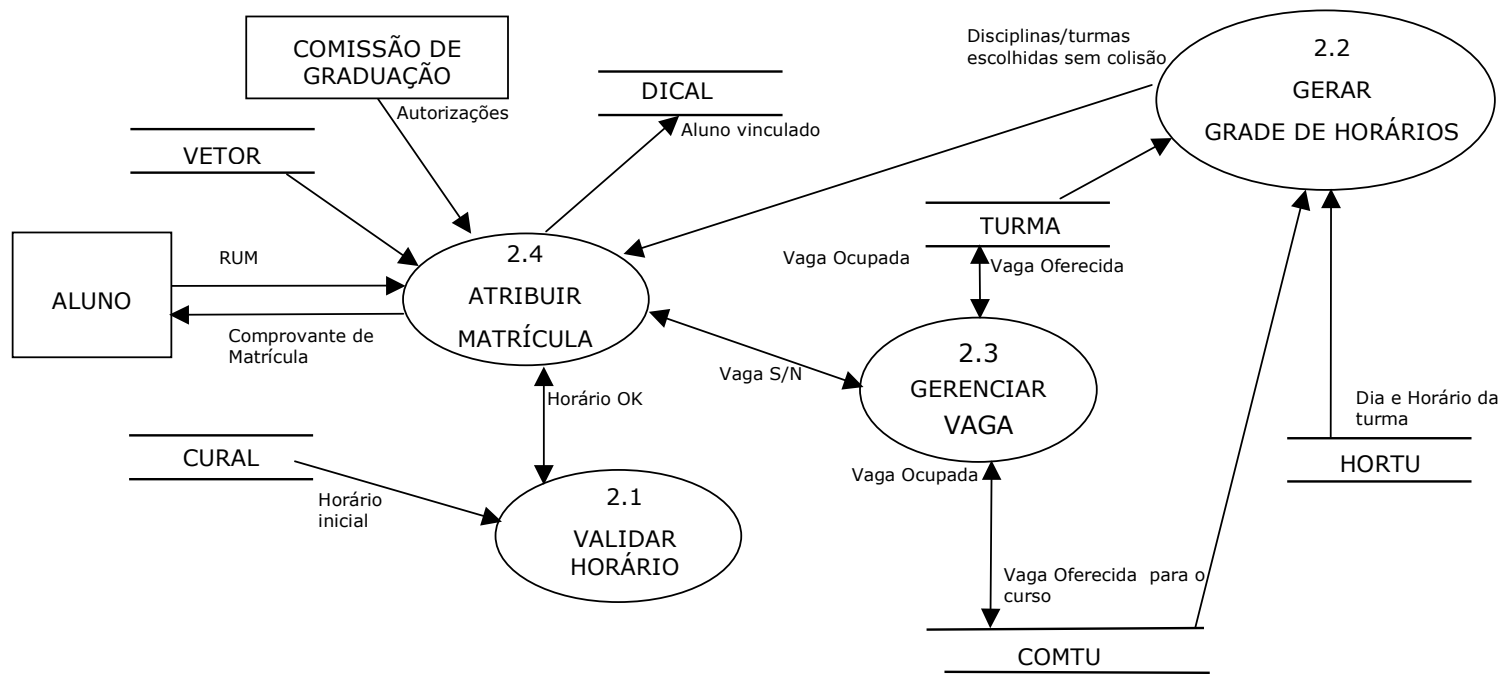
COMISSÃO DE GRADUAÇÃO

Autorizações

DICAL

Aluno vinculado

Disciplinas/turmas escolhidas sem colisão

2.2

GERAR

GRADE DE HORÁRIOS

VETOR

TURMA

RUM

2.4

ATRIBUIR

MATRÍCULA

Vaga Ocupada

Vaga Oferecida

ALUNO

Comprovante de Matrícula

Vaga S/N

2.3

GERENCIAR

VAGA

Horário OK

Dia e Horário da turma

CURAL

HORTU

Horário inicial

2.1

VALIDAR

HORÁRIO

Vaga Ocupada

Vaga Oferecida para o curso

COMTU